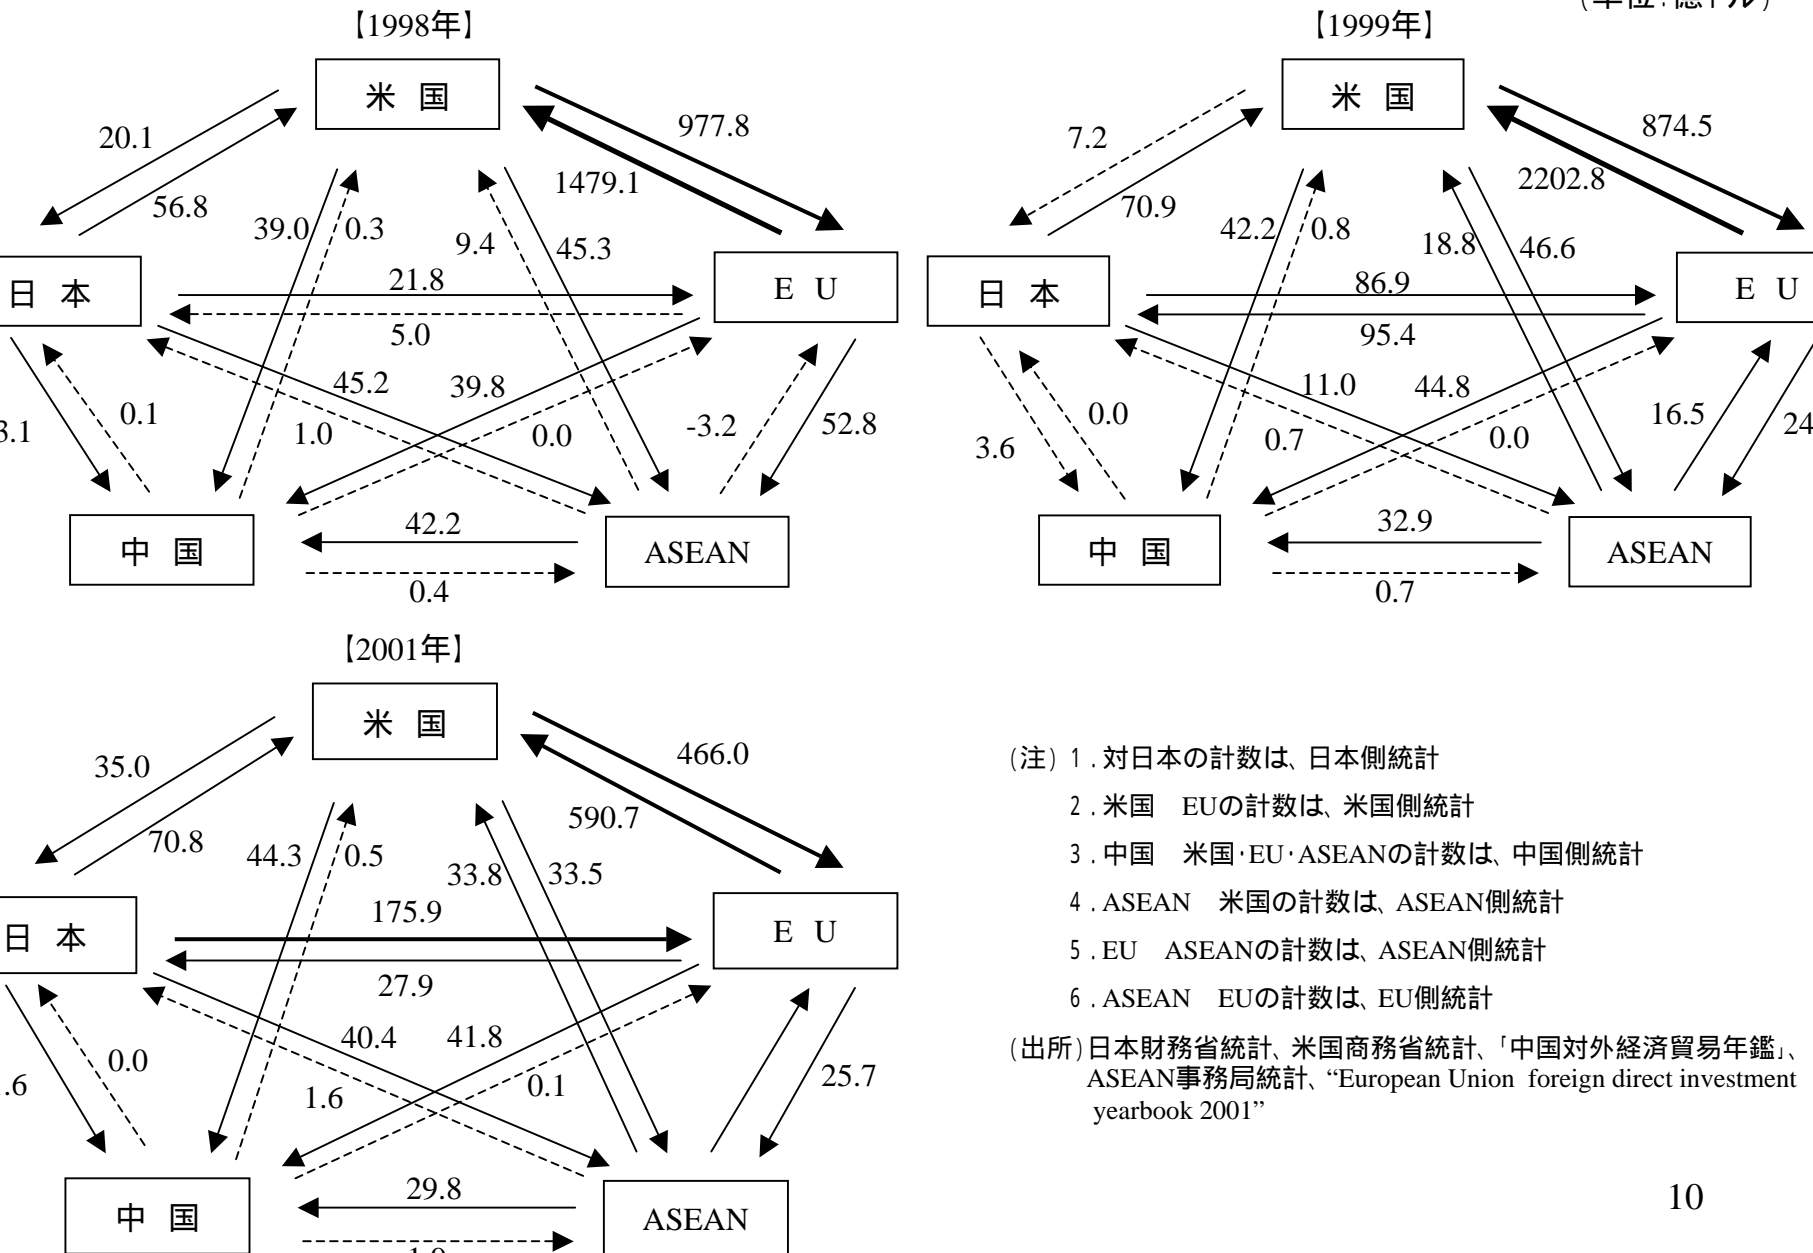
(単位:億ドル)

【1998年】

米 国

20.1
56.8
977.8
1479.1
39.0
0.3
9.4
45.3

日 本
E U
21.8
5.0

45.2
39.8
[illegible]3.1
0.1
1.0
0.0
-3.2
52.8

中 国
ASEAN
42.2
0.4

【1999年】

米 国

7.2
70.9
874.5
2202.8
42.2
0.8
18.8
46.6

日 本
E U
86.9
95.4

11.0
44.8
3.6
0.0
0.7
0.0
16.5
24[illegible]

中 国
ASEAN
32.9
0.7

【2001年】

米 国

35.0
70.8
466.0
590.7
44.3
0.5
33.8
33.5

日 本
E U
175.9
27.9

40.4
41.8
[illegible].6
0.0
1.6
0.1
25.7

中 国
ASEAN
29.8
1.0

(注) 1. 対日本の計数は、日本側統計
2. 米国 EUの計数は、米国側統計
3. 中国 米国・EU・ASEANの計数は、中国側統計
4. ASEAN 米国の計数は、ASEAN側統計
5. EU ASEANの計数は、ASEAN側統計
6. ASEAN EUの計数は、EU側統計
(出所) 日本財務省統計、米国商務省統計、「中国対外経済貿易年鑑」、ASEAN事務局統計、"European Union foreign direct investment yearbook 2001"

10